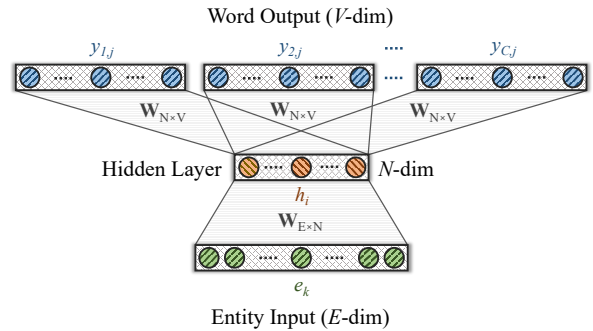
Word Output ($V$-dim)

$y_{1,j}$ $y_{2,j}$ .... $y_{C,j}$

.... .... .... ....

$\mathbf{W}_{N \times V}$ $\mathbf{W}_{N \times V}$ $\mathbf{W}_{N \times V}$

Hidden Layer .... .... $N$-dim

$h_i$

$\mathbf{W}_{E \times N}$

.... ....

$e_k$

Entity Input ($E$-dim)